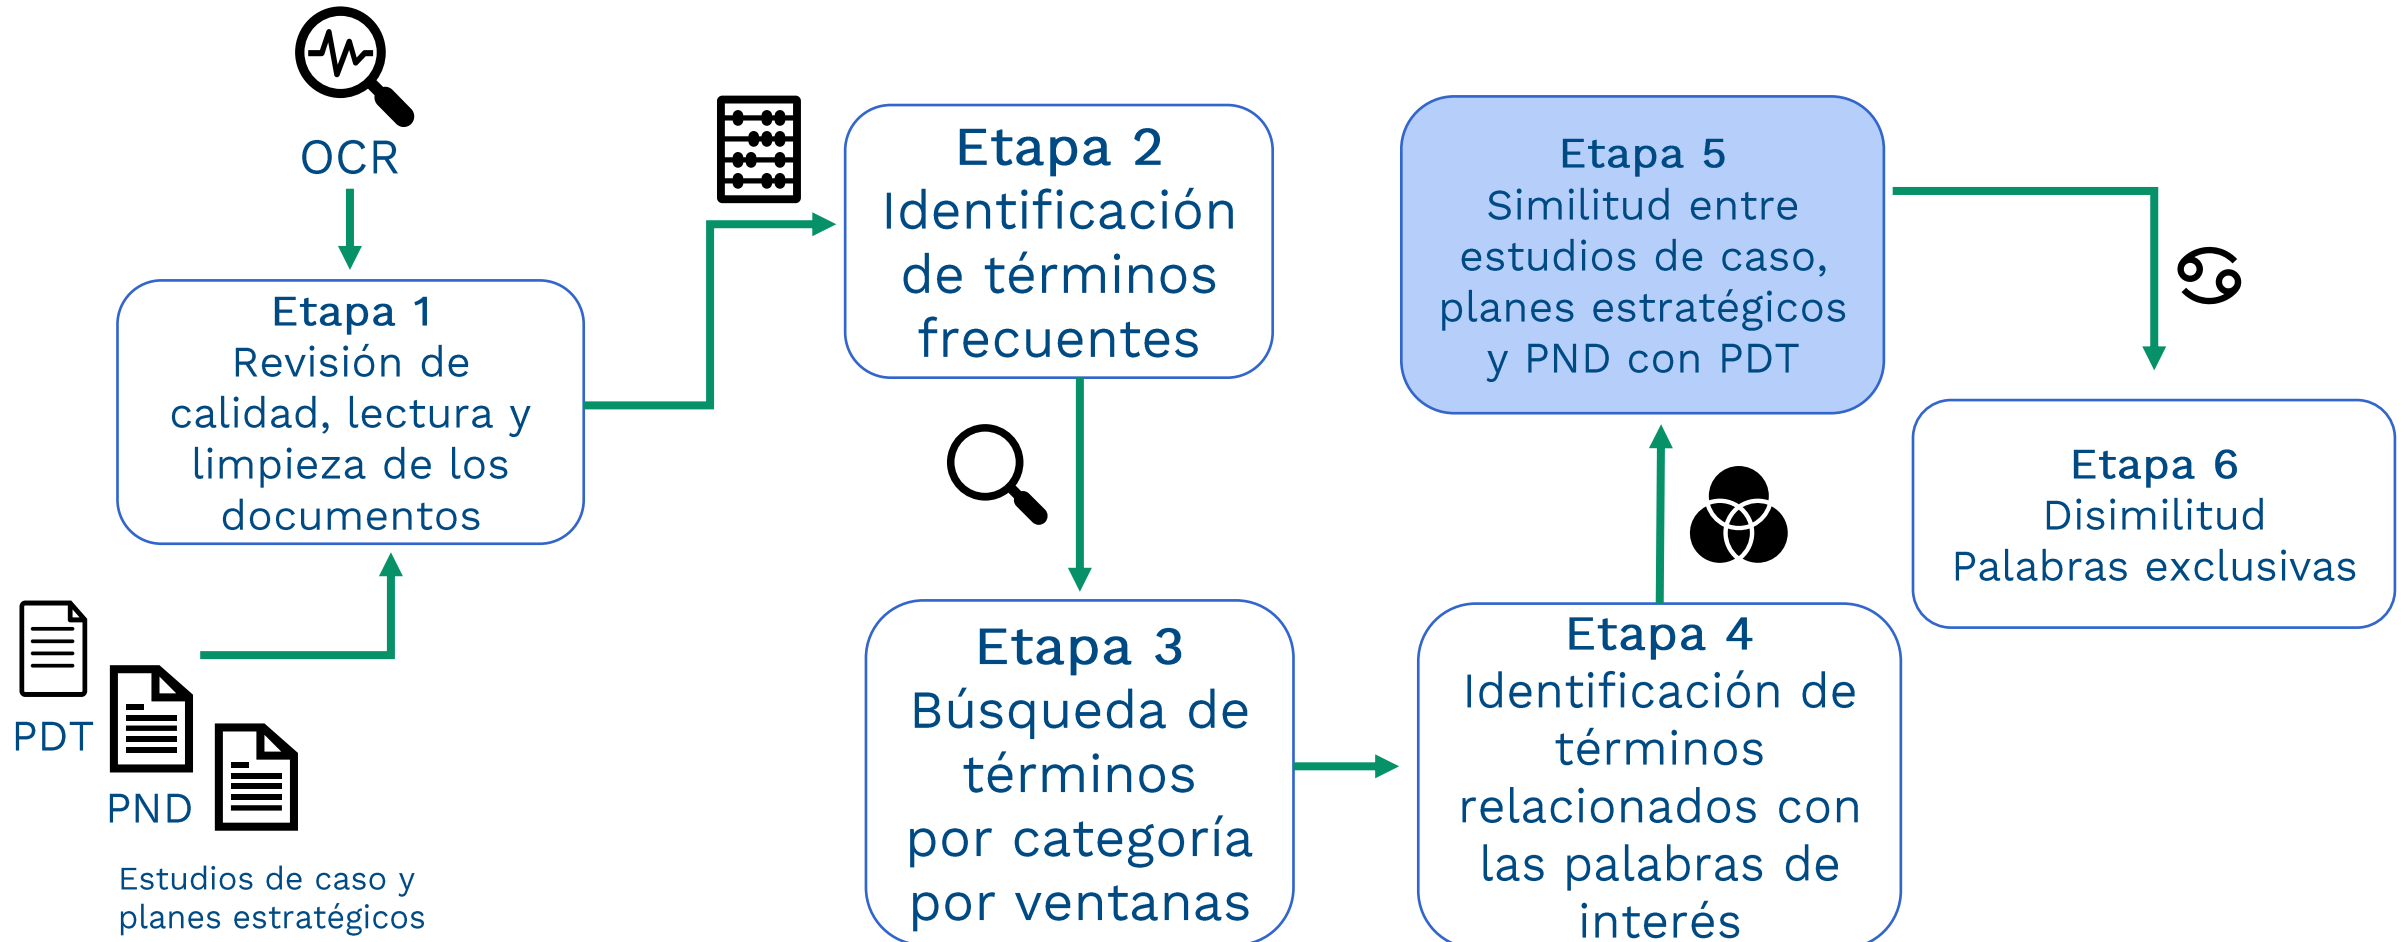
OCR

Etapa 1
Revisión de calidad, lectura y limpieza de los documentos

PDT

PND

Estudios de caso y planes estratégicos

Etapa 2
Identificación de términos frecuentes

Etapa 3
Búsqueda de términos por categoría por ventanas

Etapa 4
Identificación de términos relacionados con las palabras de interés

Etapa 5
Similitud entre estudios de caso, planes estratégicos y PND con PDT

Etapa 6
Disimilitud
Palabras exclusivas